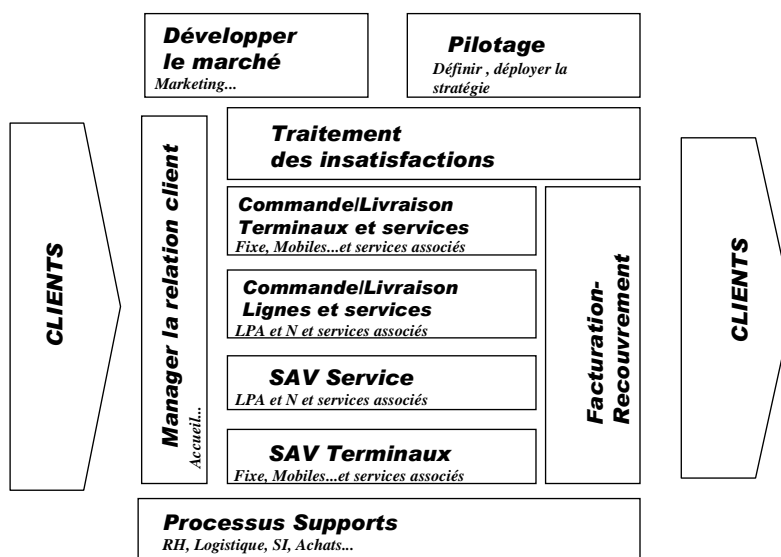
Développer le marché
Marketing...

Pilotage
Définir , déployer la stratégie

CLIENTS

Manager la relation client
Accueil...

Traitement des insatisfactions

Commande/Livraison Terminaux et services
Fixe, Mobiles...et services associés

Commande/Livraison Lignes et services
LPA et N et services associés

SAV Service
LPA et N et services associés

SAV Terminaux
Fixe, Mobiles...et services associés

Facturation-Recouvrement

CLIENTS

Processus Supports
RH, Logistique, SI, Achats...